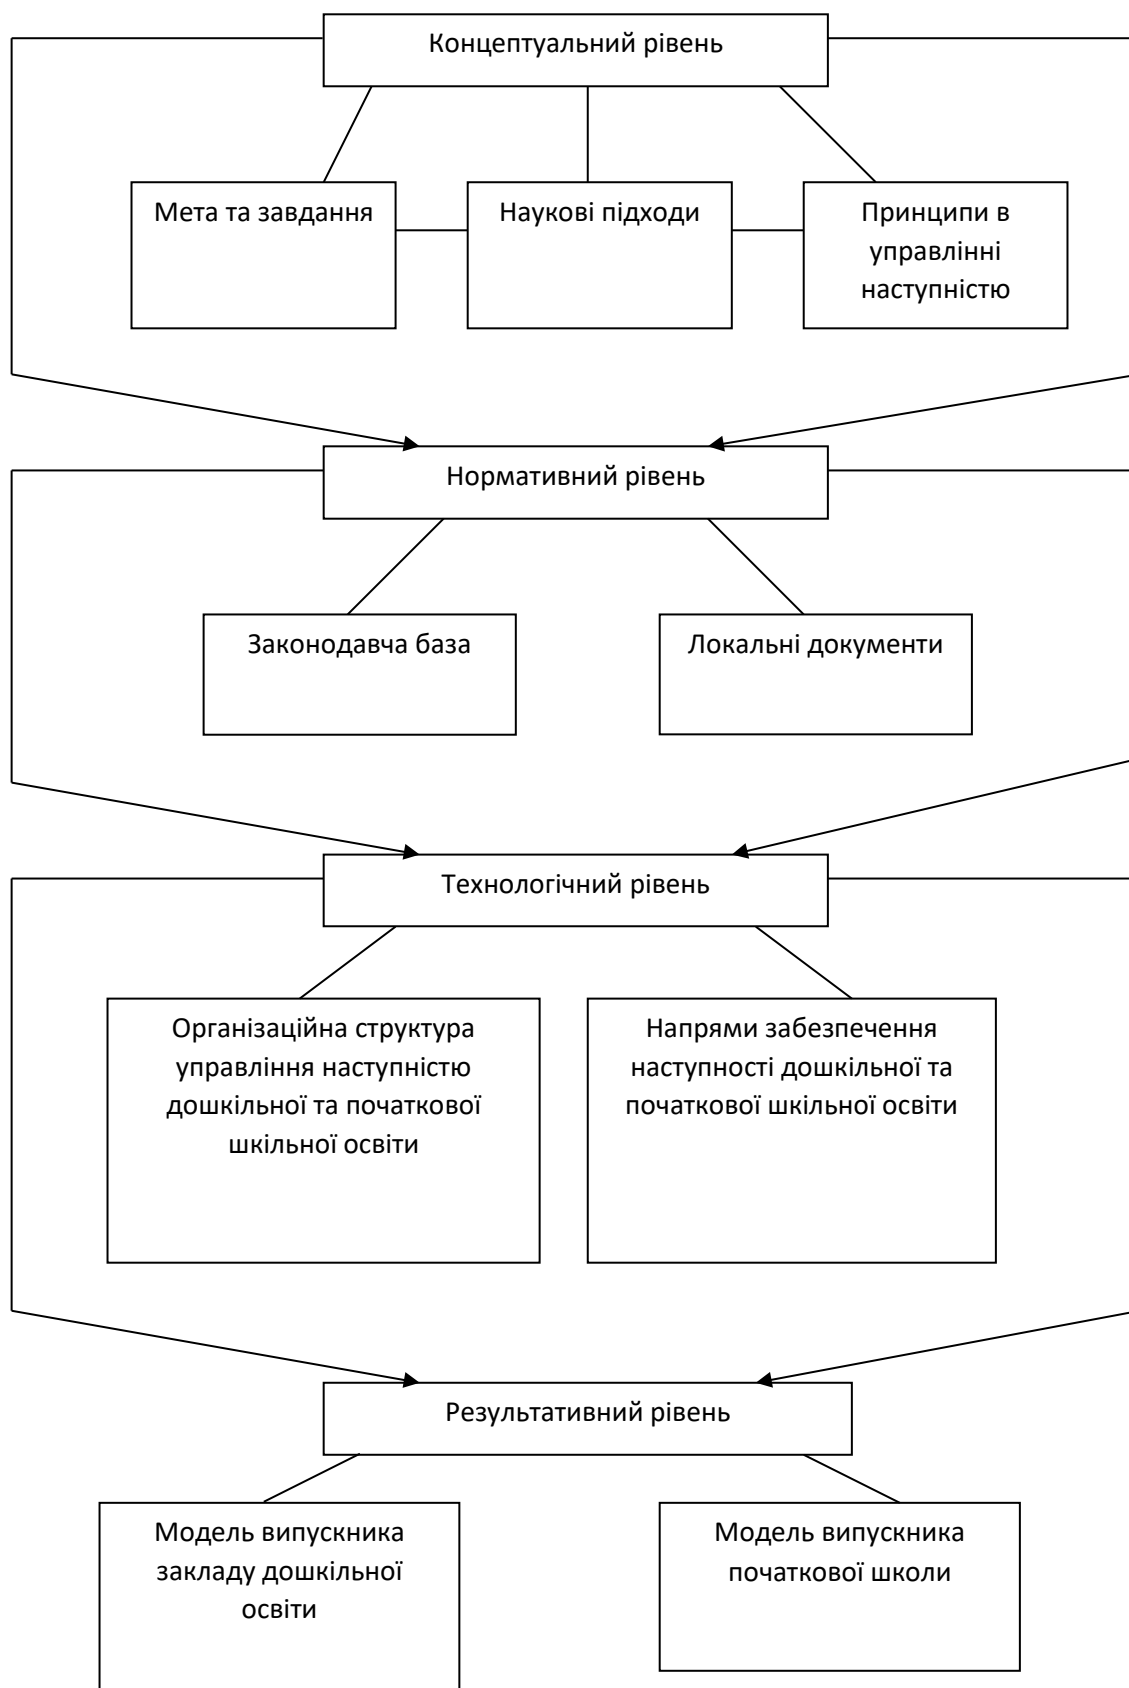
Концептуальний рівень

Мета та завдання

Наукові підходи

Принципи в управлінні наступністю

Нормативний рівень

Законодавча база

Локальні документи

Технологічний рівень

Організаційна структура управління наступністю дошкільної та початкової шкільної освіти

Напрями забезпечення наступності дошкільної та початкової шкільної освіти

Результативний рівень

Модель випускника закладу дошкільної освіти

Модель випускника початкової школи